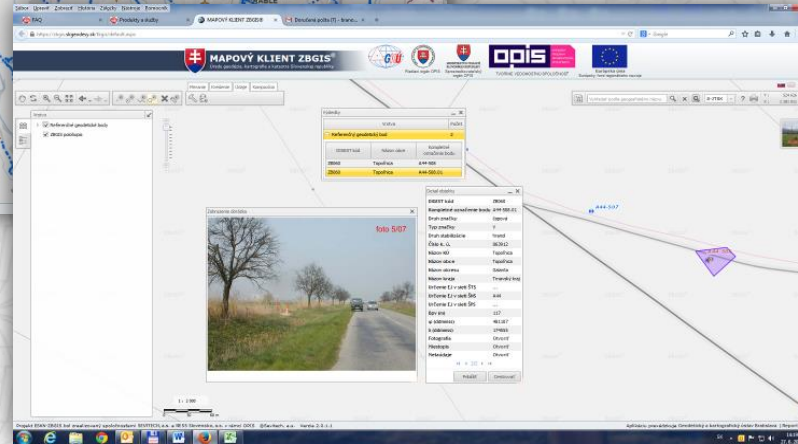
Súbor Úpravy Zobraziť História Záložky Nástroje Pomocník

FAQ | Produkty a služby | MAPOVÝ KLIENT ZBGIS | Dokupné pozemky (T) - hraniciu...

https://zbgis.skgeodesy.sk/zbgis/default.aspx

Google

MAPOVÝ KLIENT ZBGIS®

Úrad geodézie, kartografie a katastra Slovenskej republiky

OPIS

Operačný program Informatizácia spoločnosti

Európska únia

Mierka | Kontakt | Údaje | Navigácia

Analýza

Referenčné geodetické body

ZBGIS podklady

Výsledky

Vrstva | Počet

Referenčný geodetický bod | 2

IDENTIFIKÁTOR | Názov obce | Kompletné označenie bodu

Z8060 | Topoľnica | 4-44-005

Z8050 | Topoľnica | 4-44-580.01

Zobrazenie detailu

foto 5/07

Detail záznamu

IDENT kód | Z8060
Kompletné označenie bodu | 4-44-580.01
Druh značky | Geodet
Typ značky | Y
Druh stabilizácie | Trvalá
Číslo K. Ú. | 863912
Názov KÚ | Topoľnica
Názov obce | Topoľnica
Názov okresu | Galanta
Názov kraja | Trnavský kraj
Informácie ETRS v sieti ŠTS | ...
Informácie ETRS v sieti ŠNS | 4-44
Informácie ETRS v sieti ŠPS | ...
Bpv sieť | 157
X súradnice | 461167
Y súradnice | 179955
Fotografia | Otvoriť
Miestopis | Otvoriť
Metadáta | Otvoriť

Priblížiť | Zatvoriť

4-44-597

1 : 2 000

Aplikácia prevádzkuje Geodetický a kartografický ústav Bratislava | Nápoveda